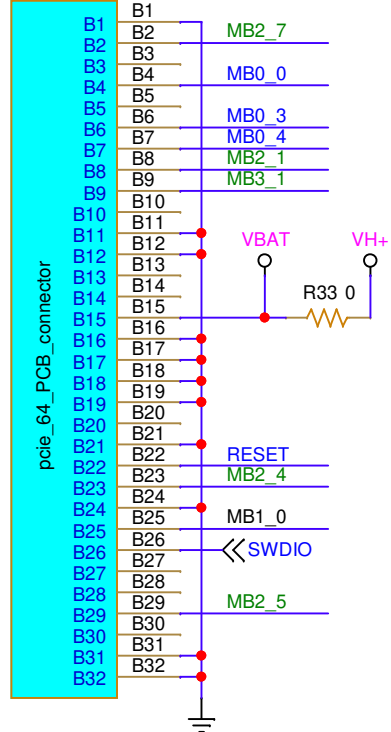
pcie_64_PCB_connector

B1 B1
B2 B2 MB2_7
B3 B3
B4 B4 MB0_0
B5 B5
B6 B6 MB0_3
B7 B7 MB0_4
B8 B8 MB2_1
B9 B9 MB3_1
B10 B10
B11 B11
B12 B12
B13 B13
B14 B14
B15 B15
B16 B16
B17 B17
B18 B18
B19 B19
B20 B20
B21 B21
B22 B22 RESET
B23 B23 MB2_4
B24 B24
B25 B25 MB1_0
B26 B26
B27 B27 SWDIO
B28 B28
B29 B29 MB2_5
B30 B30
B31 B31
B32 B32

VBAT
VH+
R33 0